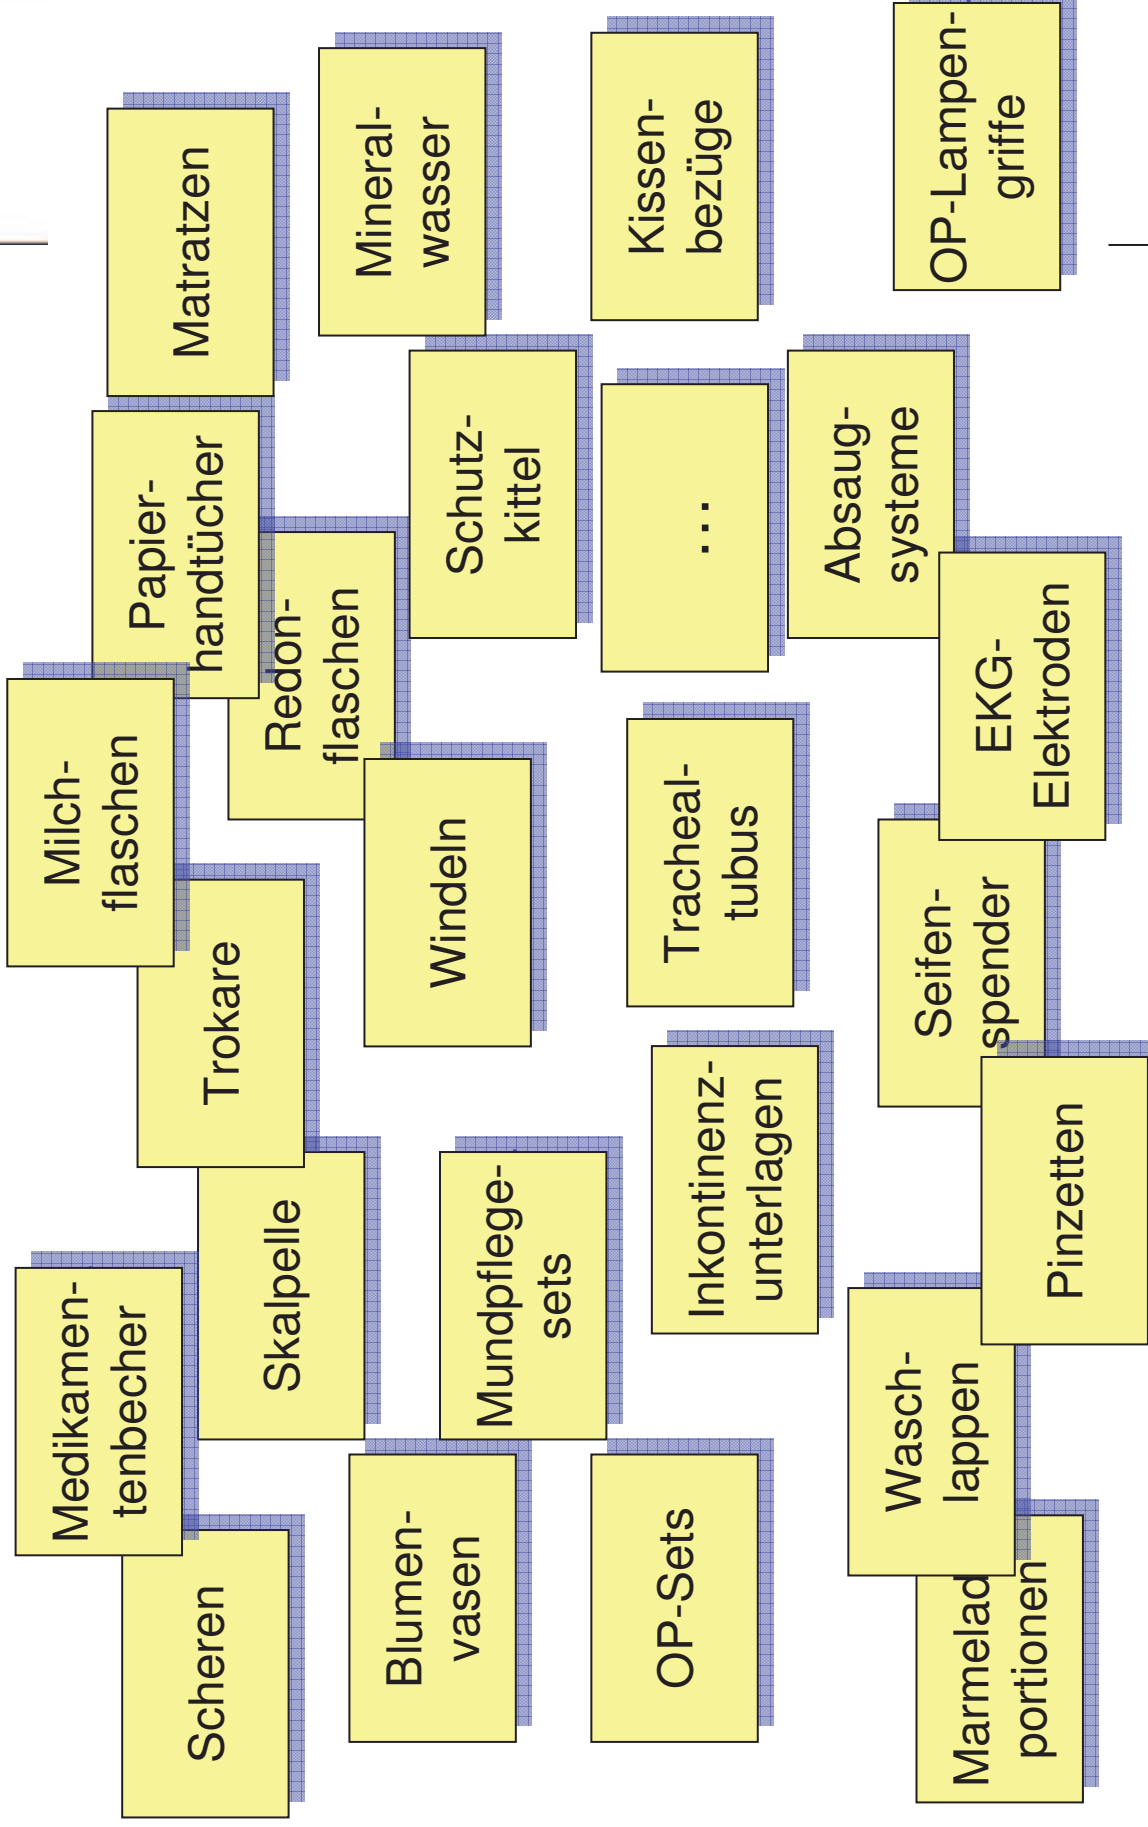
Matratzen

Mineralwasser

Kissenbezüge

OP-Lampengriffe

Papierhandtücher

Redonflaschen

Schutzkittel

...

Absaugsysteme

Milchflaschen

Windeln

Trachealtubus

EKG-Elektroden

Trokare

Seifenspender

Skalpelle

Mundpflegesets

Inkontinenzunterlagen

Pinzetten

Medikamentenbecher

Waschlappen

Scheren

Blumenvasen

OP-Sets

Marmeladportionen